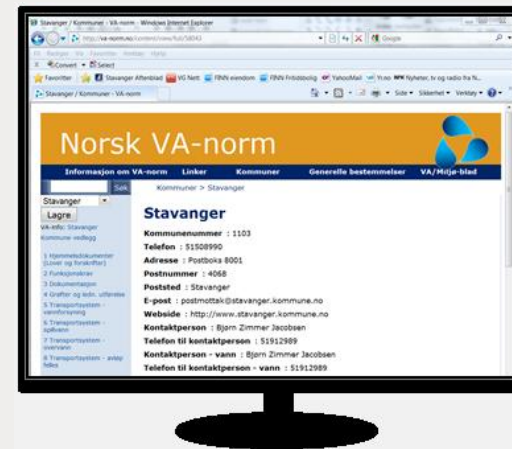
Stavanger / Kommuner - VA-norm - Windows Internet Explorer

http://va-norm.no/content/view/full/58043

Google

Fil Rediger Vis Favoritter Verktøy Hjelp

Convert Select

Favoritter Stavanger Aftenblad VG Nett FINN eiendom FINN Fritidsbolig YahooMail Yr.no NRK Nyheter, tv og radio fra N...

Stavanger / Kommuner - VA-norm

Side Sikkerhet Verktøy

Norsk VA-norm

Informasjon om VA-norm Linker Kommuner Generelle bestemmelser VA/Miljø-blad

Søk

Stavanger

Lagre

VA-info: Stavanger

Kommune vedlegg

1 Hjemmelsdokumenter (Lover og forskrifter)

2 Funksjonskrav

3 Dokumentasjon

4 Grøfter og ledn. utførelse

5 Transportsystem - vannforsyning

6 Transportsystem - spillvann

7 Transportsystem - overvann

8 Transportsystem - avløp felles

Kommuner > Stavanger

Stavanger

Kommunenummer : 1103

Telefon : 51508990

Adresse : Postboks 8001

Postnummer : 4068

Poststed : Stavanger

E-post : postmottak@stavanger.kommune.no

Webside : http://www.stavanger.kommune.no

Kontaktperson : Bjørn Zimmer Jacobsen

Telefon til kontaktperson : 51912989

Kontaktperson - vann : Bjørn Zimmer Jacobsen

Telefon til kontaktperson - vann : 51912989